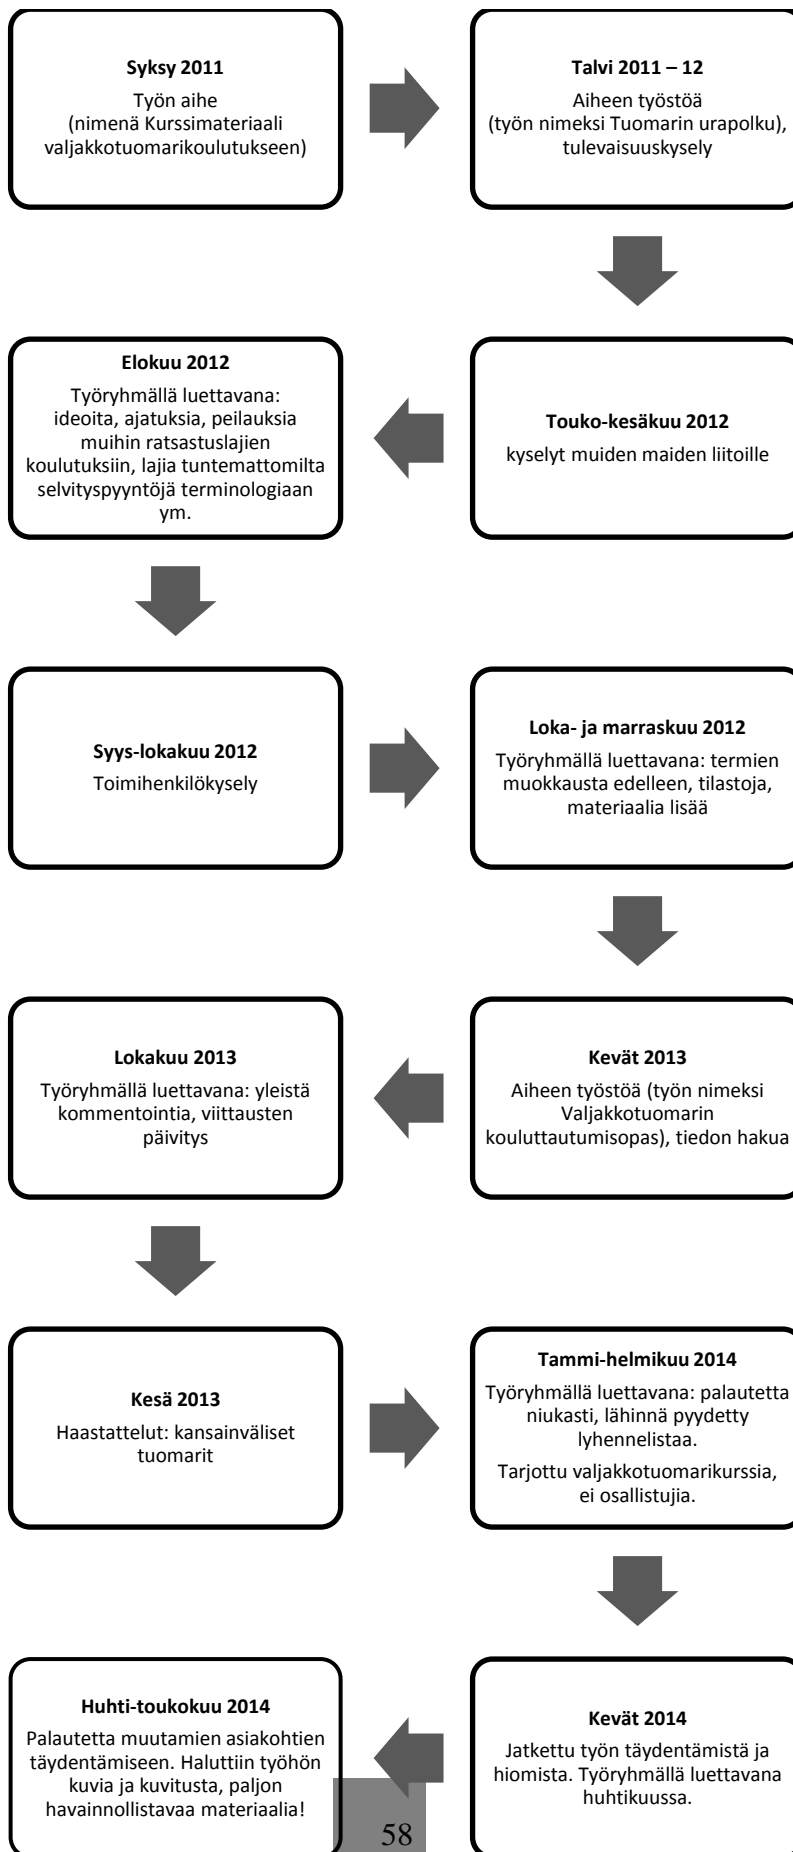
**Syksy 2011**
Työn aihe
(nimenä Kurssimateriaali valjakkotuomarikoulutukseen)

**Talvi 2011 – 12**
Aiheen työstöä
(työn nimeksi Tuomarin urapolku), tulevaisuuskysely

**Touko-kesäkuu 2012**
kyselyt muiden maiden liitoille

**Elokuu 2012**
Työryhmällä luettavana: ideoita, ajatuksia, peilauksia muihin ratsastuslajien koulutuksiin, lajia tuntemattomilta selvityspyyntöjä terminologiaan ym.

**Syys-lokakuu 2012**
Toimihenkilökysely

**Loka- ja marraskuu 2012**
Työryhmällä luettavana: termien muokkausta edelleen, tilastoja, materiaalia lisää

**Kevät 2013**
Aiheen työstöä (työn nimeksi Valjakkotuomarin kouluttautumisopas), tiedon hakua

**Lokakuu 2013**
Työryhmällä luettavana: yleistä kommentointia, viittausten päivitys

**Kesä 2013**
Haastattelut: kansainväliset tuomarit

**Tammi-helmikuu 2014**
Työryhmällä luettavana: palautetta niukasti, lähinnä pyydetty lyhennelistaa.
Tarjottu valjakkotuomarikurssia, ei osallistujia.

**Kevät 2014**
Jatkettu työn täydentämistä ja hiomista. Työryhmällä luettavana huhtikuussa.

**Huhti-toukokuu 2014**
Palautetta muutamien asiakohtien täydentämiseen. Haluttiin työhön kuvia ja kuvitusta, paljon havainnollistavaa materiaalia!

58